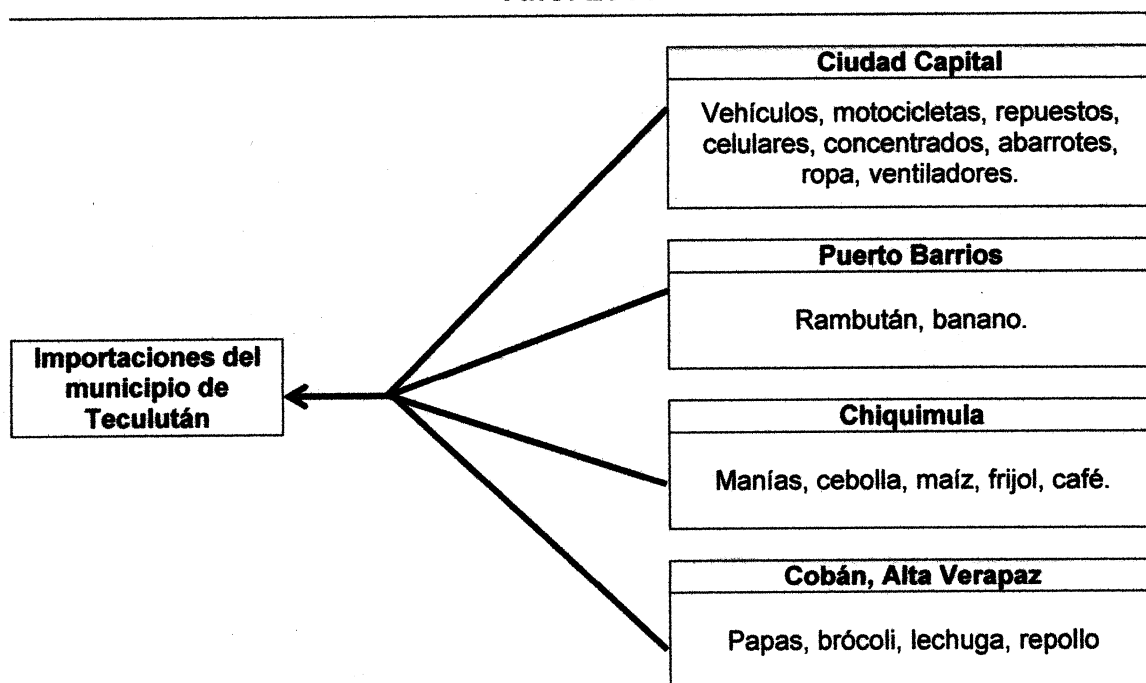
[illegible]

Importaciones del municipio de Teculután

Ciudad Capital

Vehículos, motocicletas, repuestos, celulares, concentrados, abarrotes, ropa, ventiladores.

Puerto Barrios

Rambután, banano.

Chiquimula

Manías, cebolla, maíz, frijol, café.

Cobán, Alta Verapaz

Papas, brócoli, lechuga, repollo